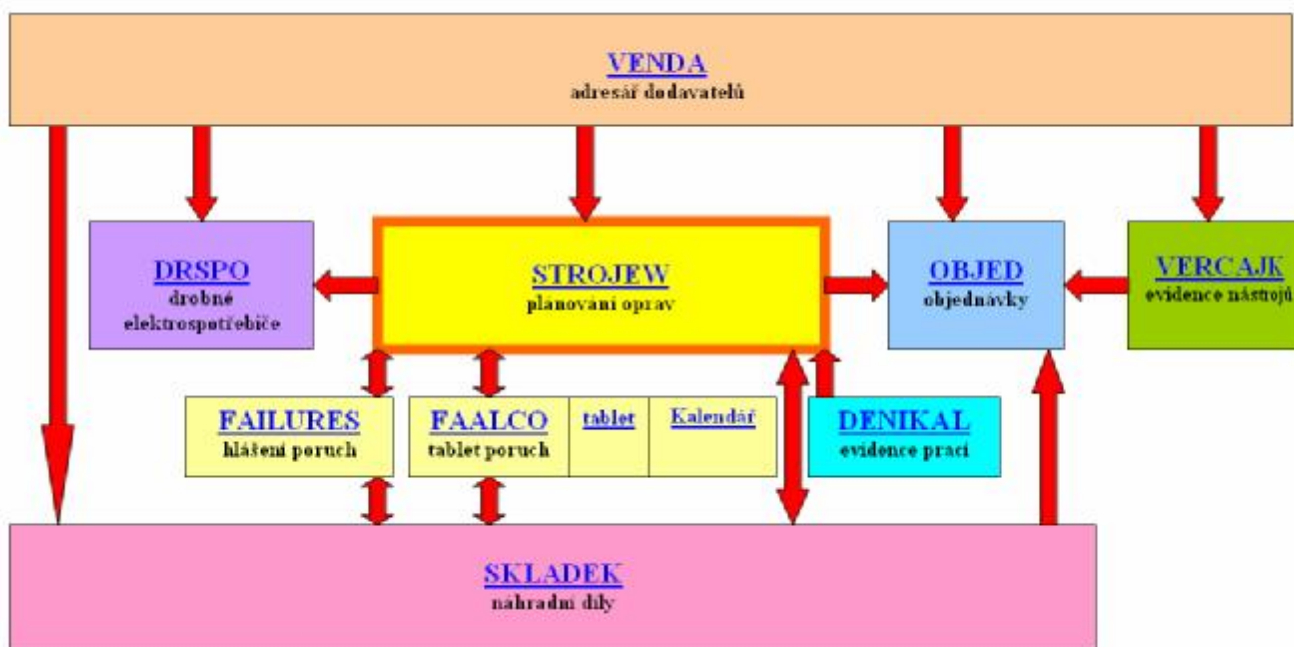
VENDA
adresář dodavatelů

DRSPO
drobné elektrospotřebiče

STROJEW
plánování oprav

OBJED
objednávky

VERCAJK
evidence nástrojů

FAILURES
hlášení poruch

FAALCO
tablet poruch

tablet

Kalendář

DENIKAL
evidence prací

SKLADEK
náhradní díly